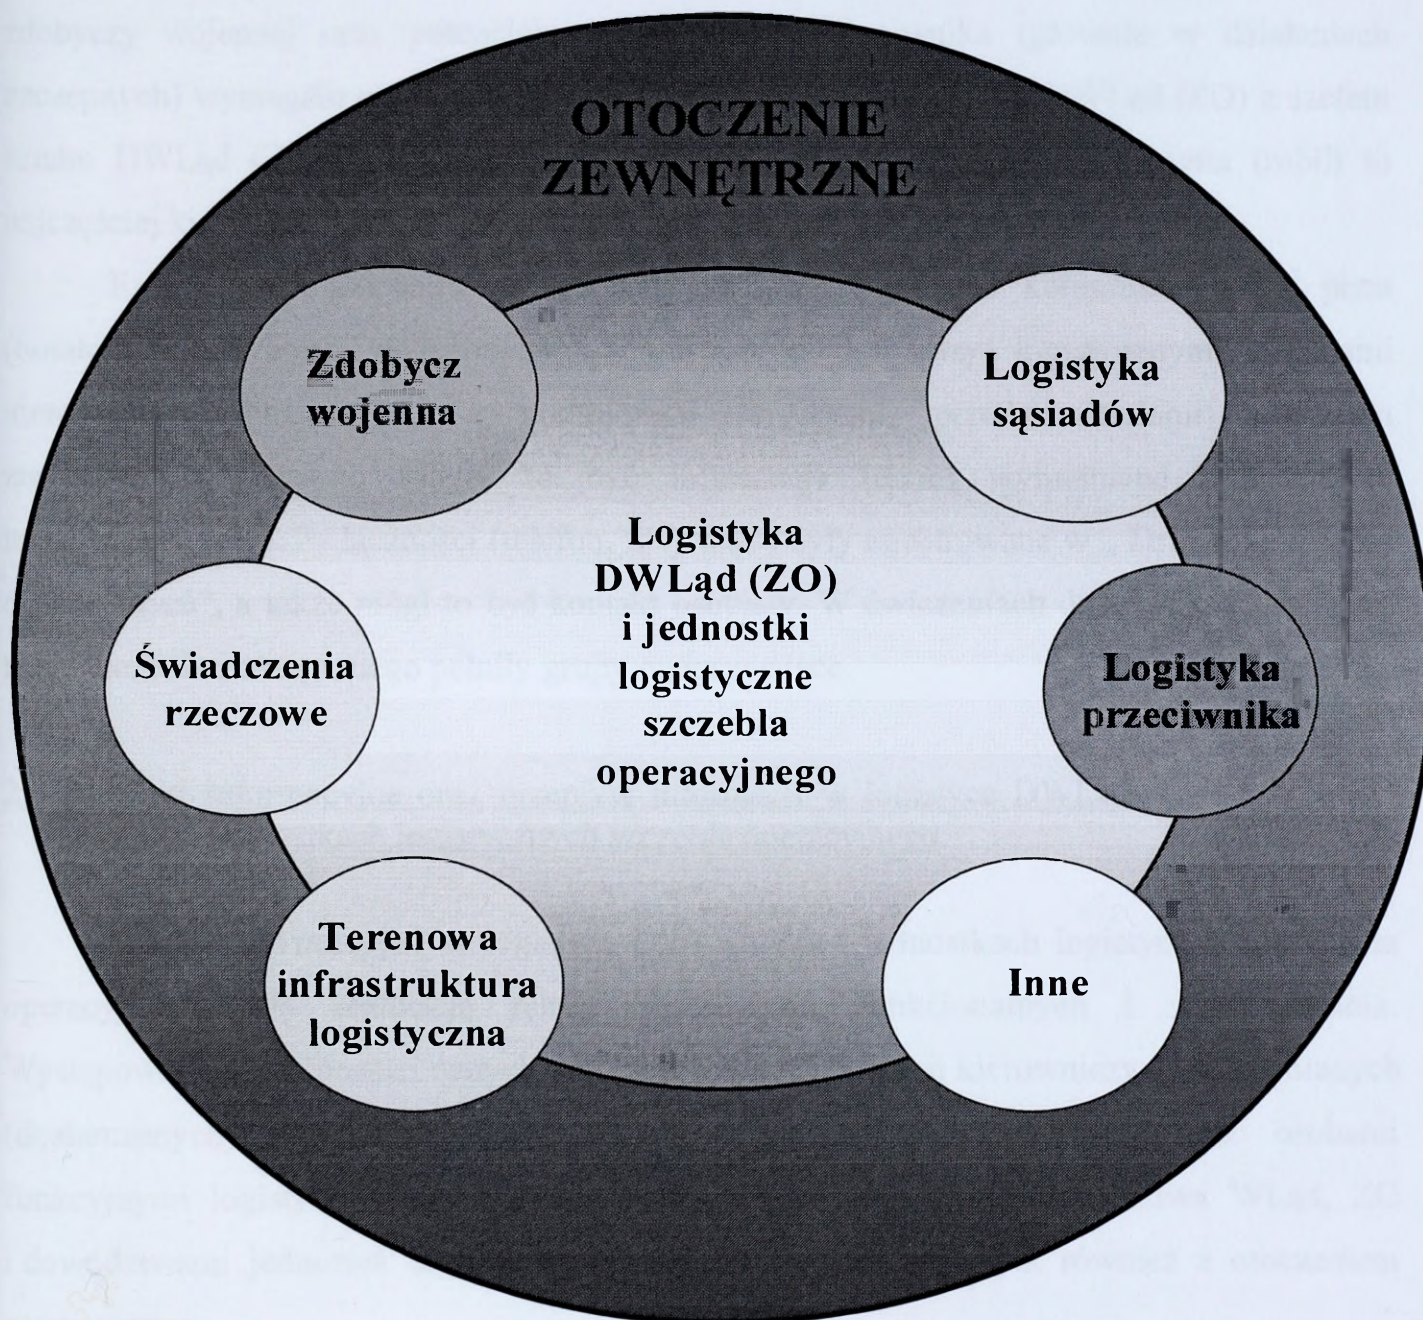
OTOCZENIE ZEWNĘTRZNE

Zdobycz wojenna

Logistyka sąsiadów

Logistyka DWLąd (ZO) i jednostki logistyczne szczebla operacyjnego

Świadczenia rzeczowe

Logistyka przeciwnika

Terenowa infrastruktura logistyczna

Inne